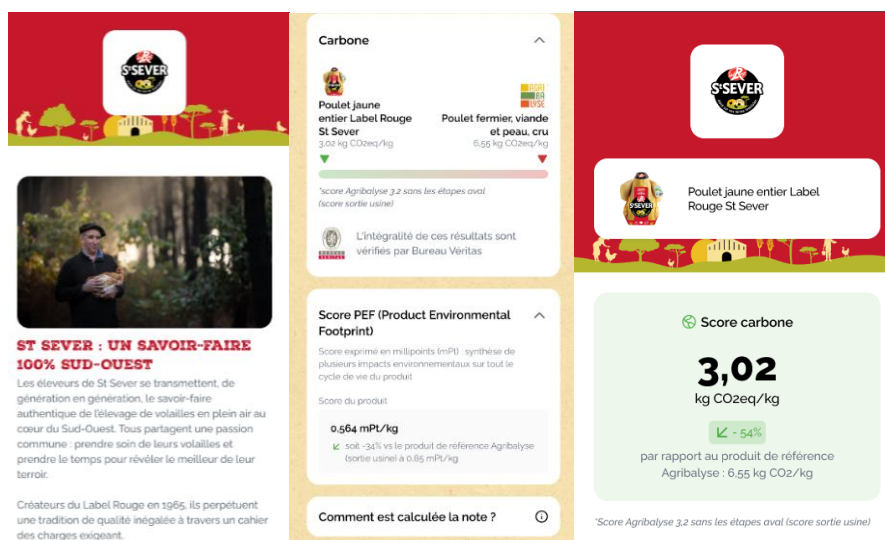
S^t SEVER

ST SEVER : UN SAVOIR-FAIRE 100% SUD-OUEST

Les éleveurs de St Sever se transmettent, de génération en génération, le savoir-faire authentique de l'élevage de volailles en plein air au coeur du Sud-Ouest. Tous partagent une passion commune : prendre soin de leurs volailles et prendre le temps pour révéler le meilleur de leur terroir.

Créateurs du Label Rouge en 1965, ils perpétuent une tradition de qualité inégalée à travers un cahier des charges exigeant.

Carbone

Poulet jaune entier Label Rouge St Sever
3,02 kg CO2eq/kg

AGRI BA LYSE

Poulet fermier, viande et peau, cru
6,55 kg CO2eq/kg

*score Agribalyse 3.2 sans les étapes aval (score sortie usine)

L'intégralité de ces résultats sont vérifiés par Bureau Veritas

Score PEF (Product Environmental Footprint)

Score exprimé en millipoints (mPt) : synthèse de plusieurs impacts environnementaux sur tout le cycle de vie du produit

Score du produit

0,564 mPt/kg

soit -34% vs le produit de référence Agribalyse (sortie usine) à 0,85 mPt/kg

Comment est calculée la note ?

S^t SEVER

Poulet jaune entier Label Rouge St Sever

Score carbone

3,02
kg CO2eq/kg

- 54%

par rapport au produit de référence Agribalyse : 6,55 kg CO2/kg

*Score Agribalyse 3.2 sans les étapes aval (score sortie usine)